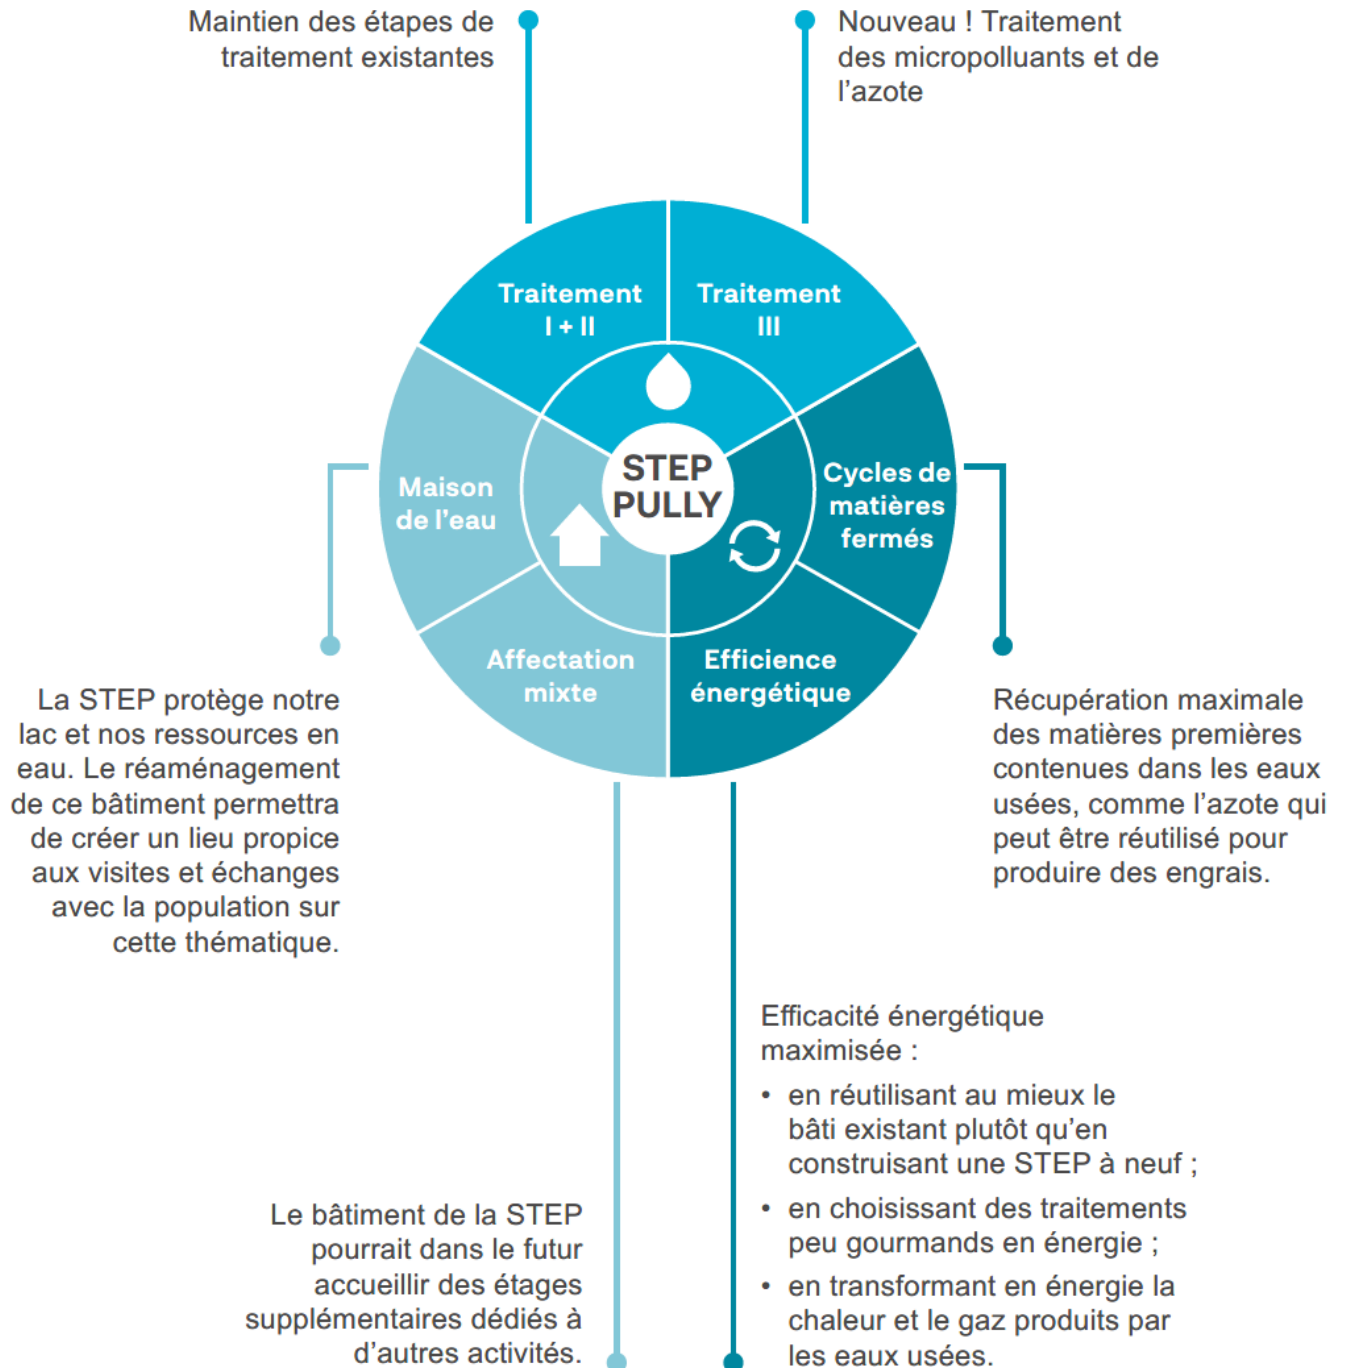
Maintien des étapes de traitement existantes

Nouveau ! Traitement des micropolluants et de l'azote

Traitement I + II

Traitement III

Maison de l'eau

STEP PULLY

Cycles de matières fermés

Affectation mixte

Efficience énergétique

La STEP protège notre lac et nos ressources en eau. Le réaménagement de ce bâtiment permettra de créer un lieu propice aux visites et échanges avec la population sur cette thématique.

Récupération maximale des matières premières contenues dans les eaux usées, comme l'azote qui peut être réutilisé pour produire des engrais.

Efficacité énergétique maximisée :

• en réutilisant au mieux le bâti existant plutôt qu'en construisant une STEP à neuf ;

• en choisissant des traitements peu gourmands en énergie ;

• en transformant en énergie la chaleur et le gaz produits par les eaux usées.

Le bâtiment de la STEP pourrait dans le futur accueillir des étages supplémentaires dédiés à d'autres activités.